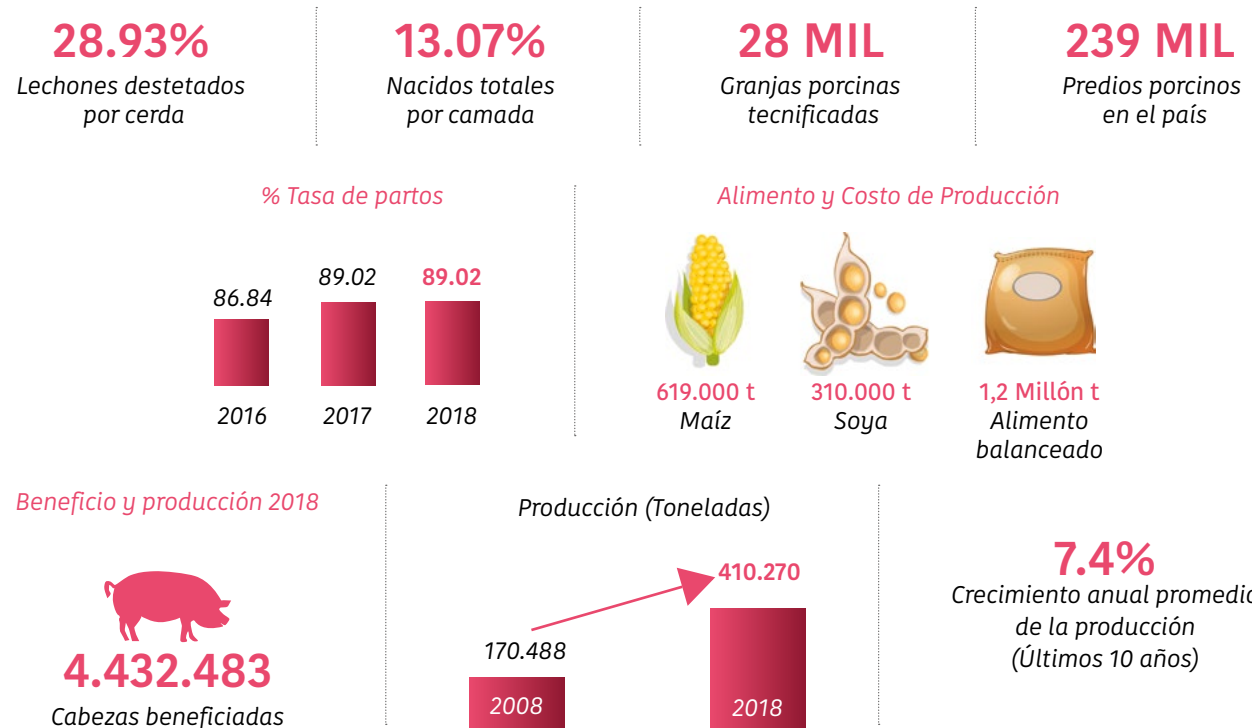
28.93%
Lechones destetados por cerda

13.07%
Nacidos totales por camada

28 MIL
Granjas porcinas tecnificadas

239 MIL
Predios porcinos en el país

% Tasa de partos

86.84
2016

89.02
2017

89.02
2018

Alimento y Costo de Producción

619.000 t
Maíz

310.000 t
Soya

1,2 Millón t
Alimento balanceado

Beneficio y producción 2018

4.432.483
Cabezas beneficiadas

Producción (Toneladas)

170.488
2008

410.270
2018

7.4%
Crecimiento anual promedi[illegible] de la producción (Últimos 10 años)